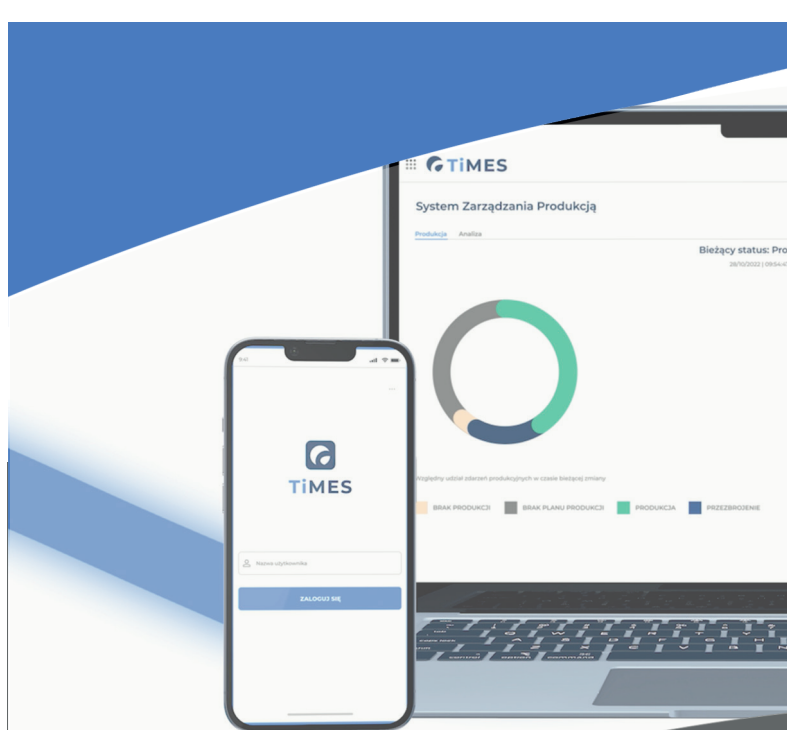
TiMES

System Zarządzania Produkcją

Produkcja Analiza

Bieżący status: Pro

28/10/2022 | 09:54:4

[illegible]zględny udział zdarzeń produkcyjnych w czasie bieżącej zmiany

BRAK PRODUKCJI BRAK PLANU PRODUKCJI PRODUKCJA PRZEZBROJENIE

9:41

TiMES

Nazwa użytkownika

ZALOGUJ SIĘ